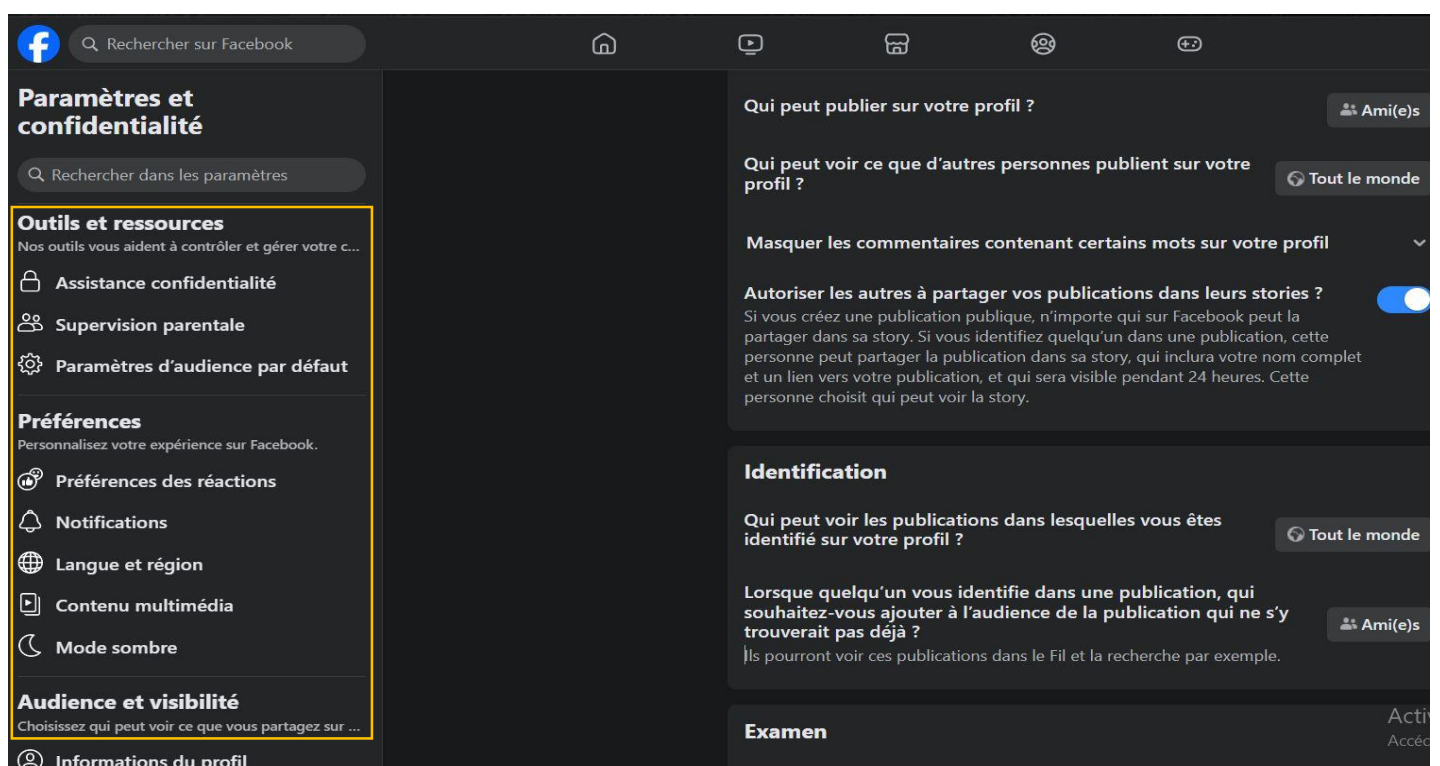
Rechercher sur Facebook

Paramètres et confidentialité

Rechercher dans les paramètres

Outils et ressources
Nos outils vous aident à contrôler et gérer votre c...

Assistance confidentialité

Supervision parentale

Paramètres d'audience par défaut

Préférences
Personnalisez votre expérience sur Facebook.

Préférences des réactions

Notifications

Langue et région

Contenu multimédia

Mode sombre

Audience et visibilité
Choisissez qui peut voir ce que vous partagez sur ...

Informations du profil

Qui peut publier sur votre profil ?
Ami(e)s

Qui peut voir ce que d'autres personnes publient sur votre profil ?
Tout le monde

Masquer les commentaires contenant certains mots sur votre profil

Autoriser les autres à partager vos publications dans leurs stories ?
Si vous créez une publication publique, n'importe qui sur Facebook peut la partager dans sa story. Si vous identifiez quelqu'un dans une publication, cette personne peut partager la publication dans sa story, qui inclura votre nom complet et un lien vers votre publication, et qui sera visible pendant 24 heures. Cette personne choisit qui peut voir la story.

Identification

Qui peut voir les publications dans lesquelles vous êtes identifié sur votre profil ?
Tout le monde

Lorsque quelqu'un vous identifie dans une publication, qui souhaitez-vous ajouter à l'audience de la publication qui ne s'y trouverait pas déjà ?
Ami(e)s
Ils pourront voir ces publications dans le Fil et la recherche par exemple.

Examen

Activ
Accéd